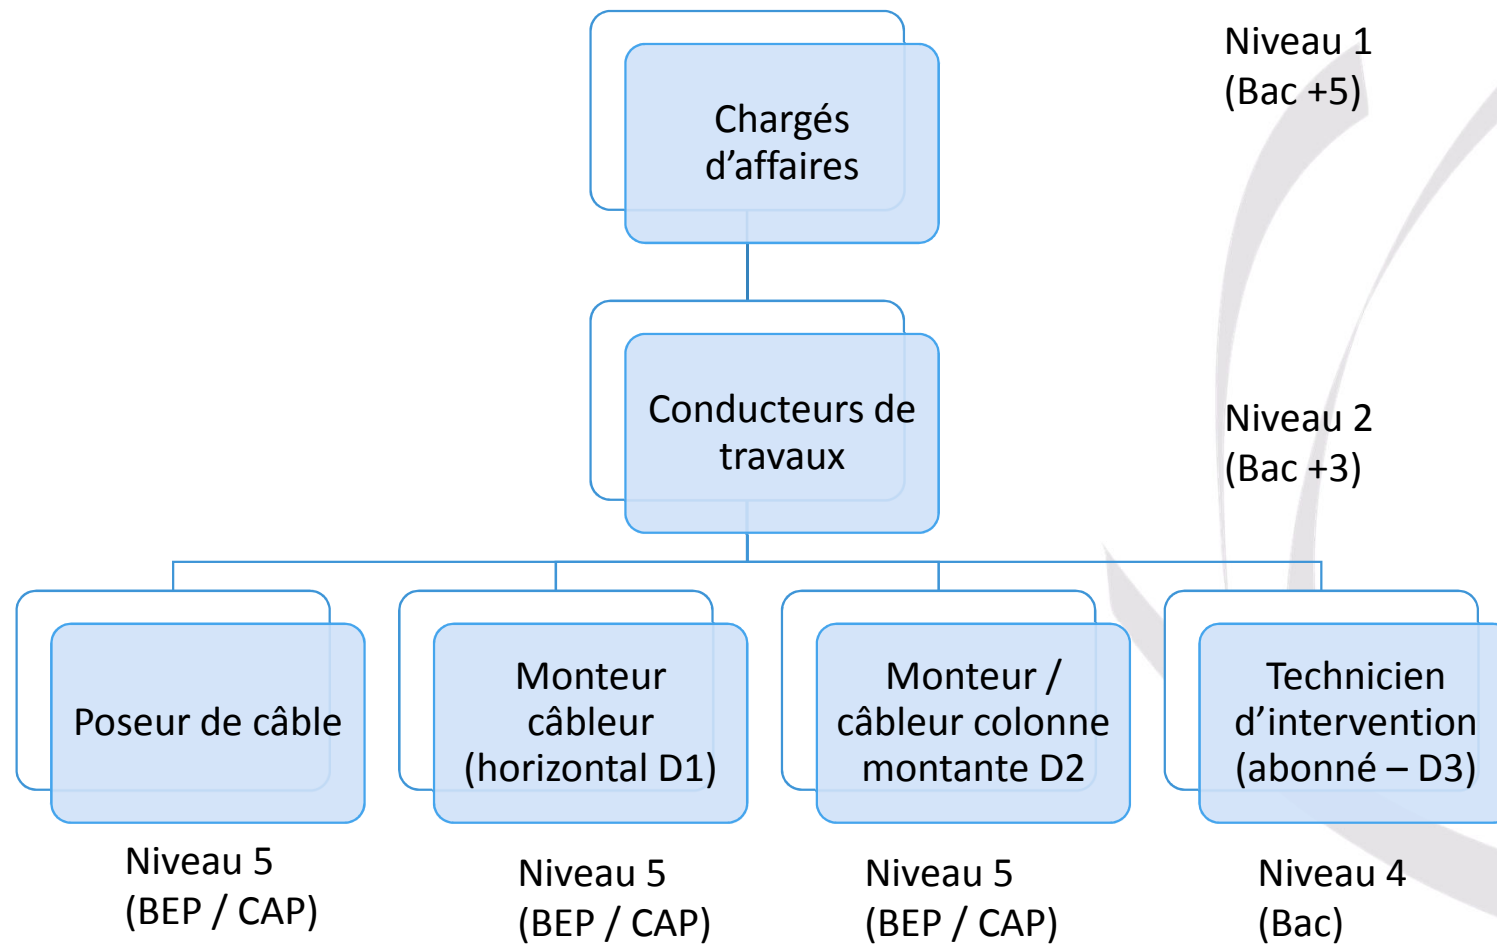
Chargés d’affaires

Niveau 1
(Bac +5)

Conducteurs de travaux

Niveau 2
(Bac +3)

Poseur de câble

Niveau 5
(BEP / CAP)

Monteur câbleur (horizontal D1)

Niveau 5
(BEP / CAP)

Monteur / câbleur colonne montante D2

Niveau 5
(BEP / CAP)

Technicien d’intervention (abonné – D3)

Niveau 4
(Bac)